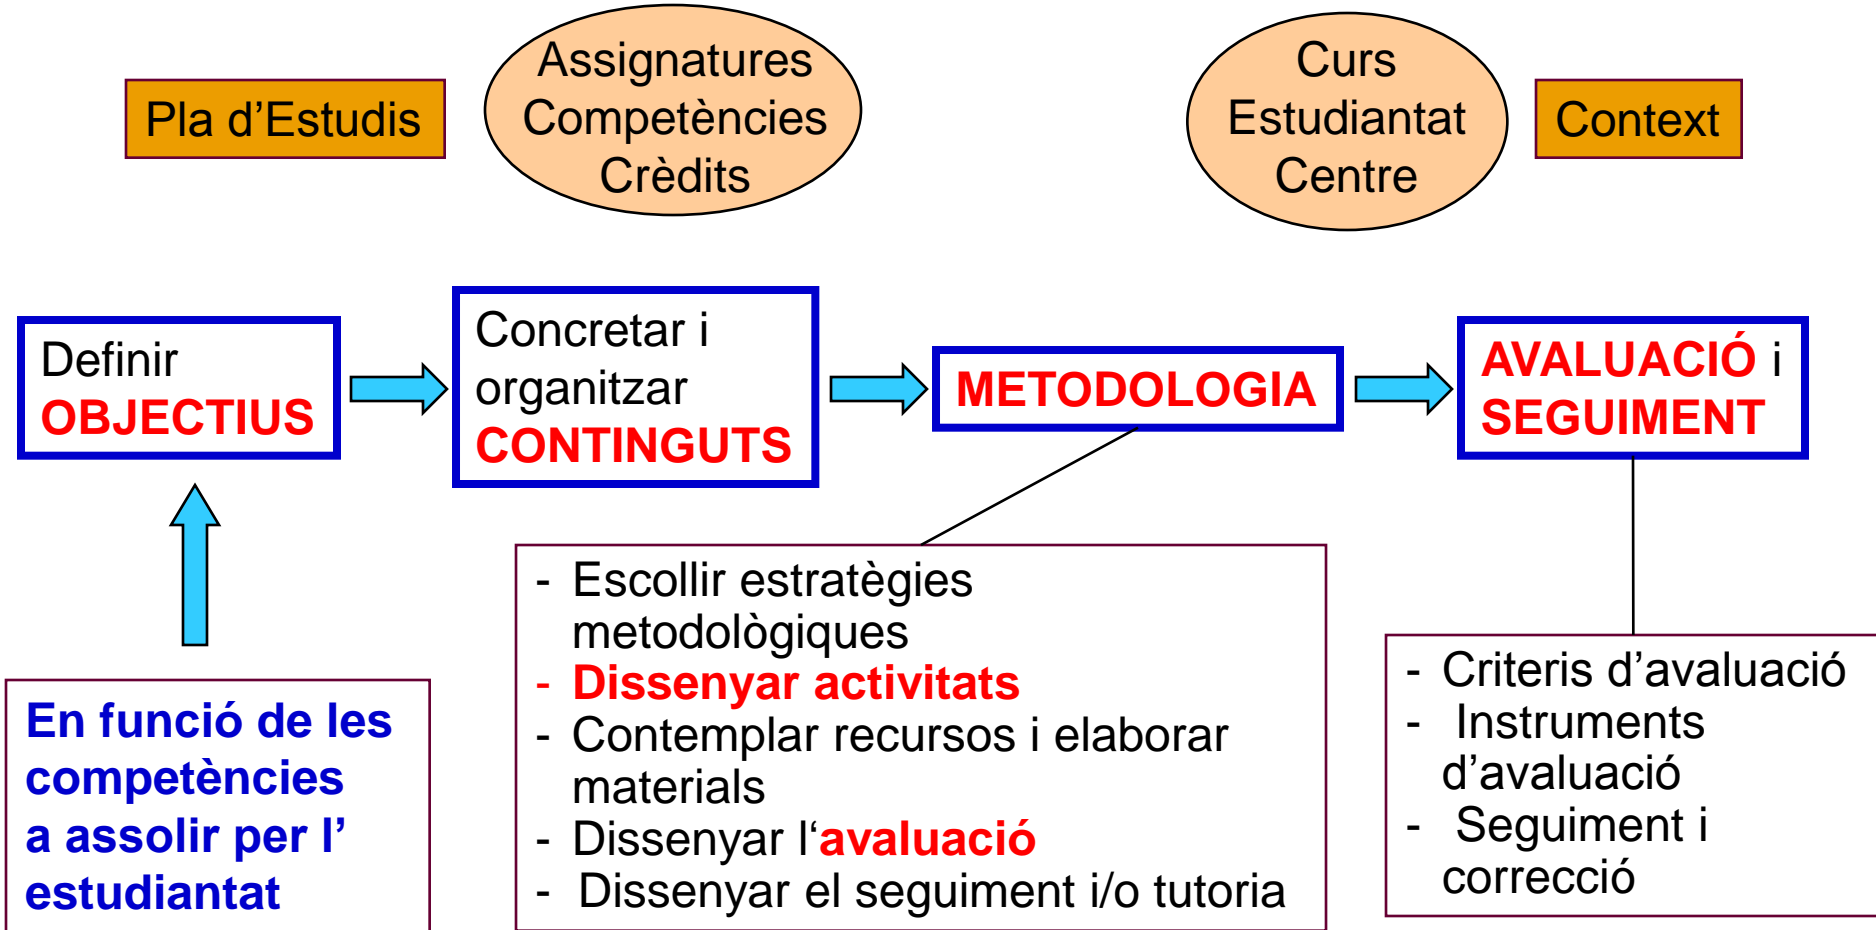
Pla d’Estudis

Assignatures
Competències
Crèdits

Curs
Estudiantat
Centre

Context

Definir
OBJECTIUS

Concretar i organitzar
CONTINGUTS

METODOLOGIA

AVALUACIÓ i
SEGUIMENT

En funció de les competències a assolir per l’ estudiantat

- Escollir estratègies metodològiques
- Dissenyar activitats
- Contemplar recursos i elaborar materials
- Dissenyar l‘avaluació
- Dissenyar el seguiment i/o tutoria

- Criteris d’avaluació
- Instruments d’avaluació
- Seguiment i correcció